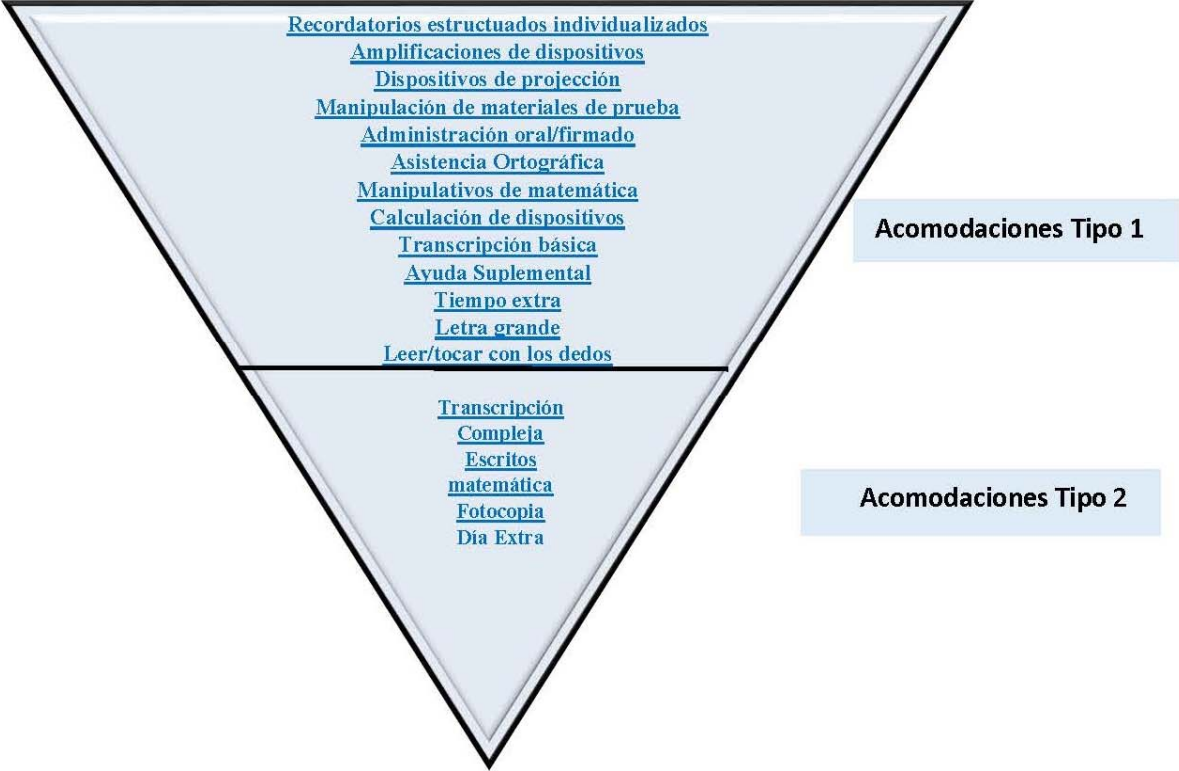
Recordatorios estructuados individualizados
Amplificaciones de dispositivos
Dispositivos de projección
Manipulación de materiales de prueba
Administración oral/firmado
Asistencia Ortográfica
Manipulativos de matemática
Calculación de dispositivos
Transcripción básica
Ayuda Suplemental
Tiempo extra
Letra grande
Leer/tocar con los dedos

Acomodaciones Tipo 1

Transcripción
Compleja
Escritos
matemática
Fotocopia
Día Extra

Acomodaciones Tipo 2